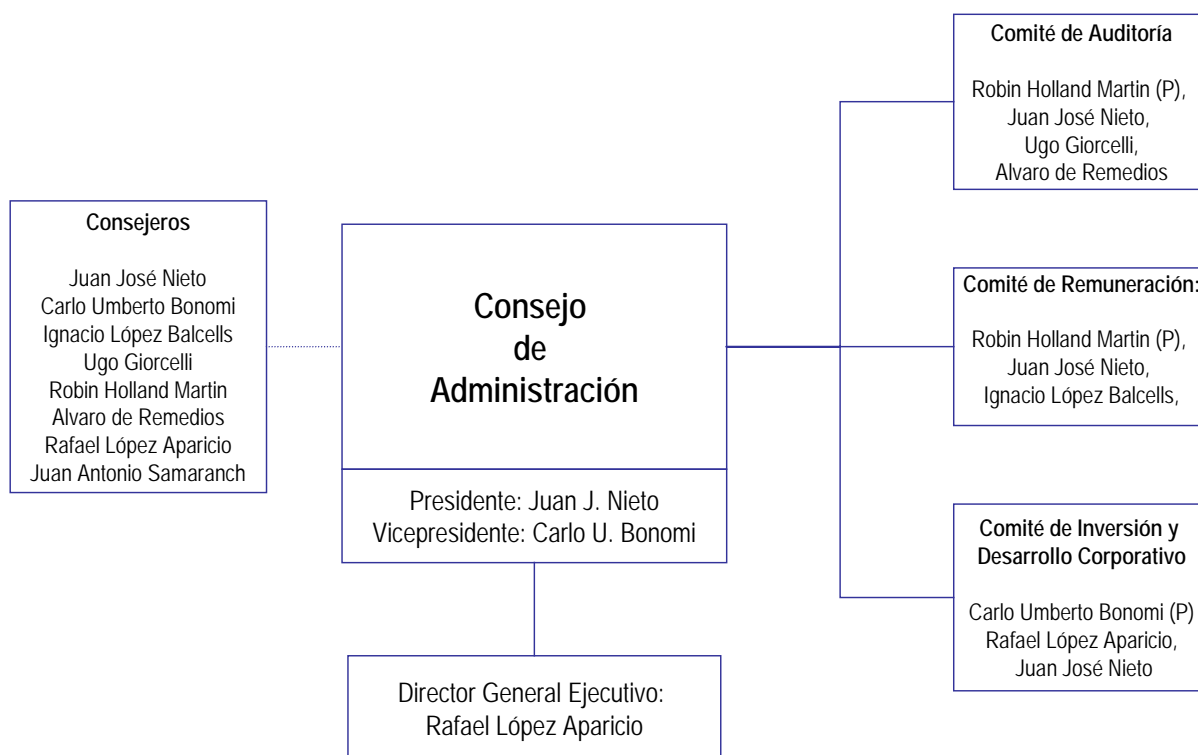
Consejeros

Juan José Nieto
Carlo Umberto Bonomi
Ignacio López Balcells
Ugo Giorcelli
Robin Holland Martin
Alvaro de Remedios
Rafael López Aparicio
Juan Antonio Samaranch

Consejo de Administración

Presidente: Juan J. Nieto
Vicepresidente: Carlo U. Bonomi

Director General Ejecutivo:
Rafael López Aparicio

Comité de Auditoría

Robin Holland Martin (P),
Juan José Nieto,
Ugo Giorcelli,
Alvaro de Remedios

Comité de Remuneración:

Robin Holland Martin (P),
Juan José Nieto,
Ignacio López Balcells,

Comité de Inversión y Desarrollo Corporativo

Carlo Umberto Bonomi (P)
Rafael López Aparicio,
Juan José Nieto